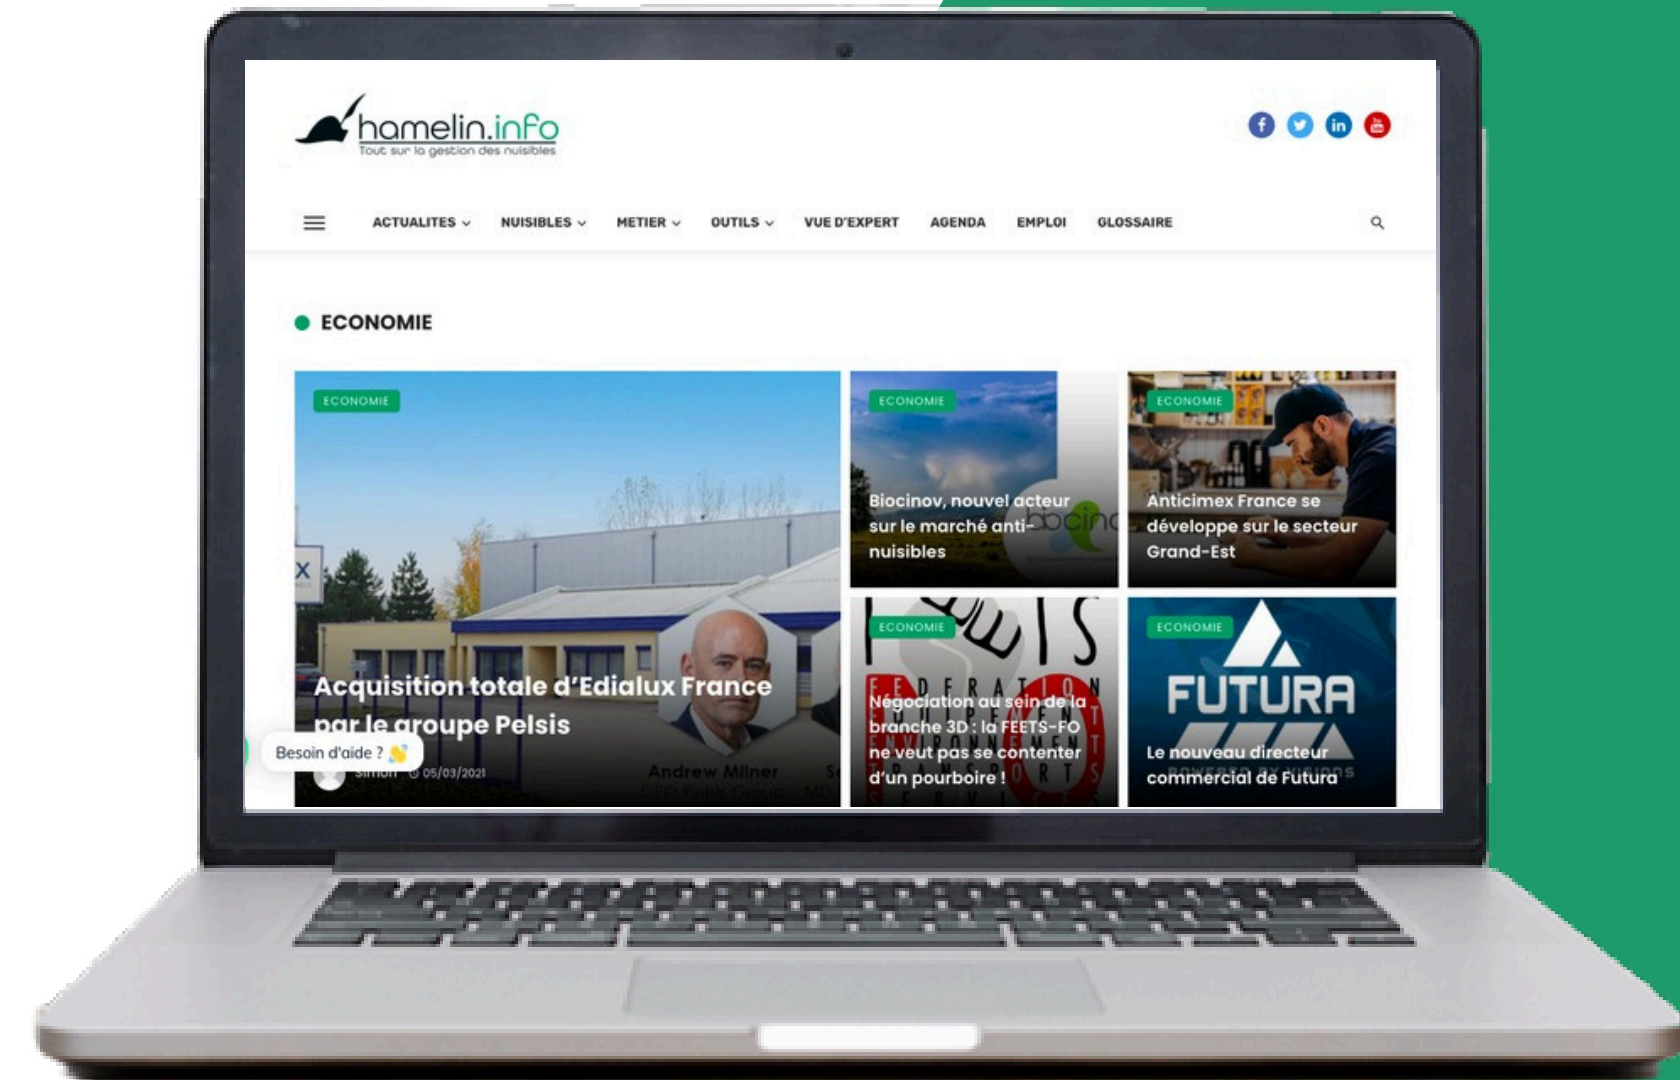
hamelin.info
Tout sur la gestion des nuisibles

ACTUALITES NUISIBLES METIER OUTILS VUE D'EXPERT AGENDA EMPLOI GLOSSAIRE

ECONOMIE

ECONOMIE
Acquisition totale d'Edialux France par le groupe Pelsis
Simon 05/03/2021
Andrew Milner
CEO Pelsis Group

Besoin d'aide ?

ECONOMIE
Biocinov, nouvel acteur sur le marché anti-nuisibles

ECONOMIE
Anticimex France se développe sur le secteur Grand-Est

ECONOMIE
Négociation au sein de la branche 3D : la FEETS-FO ne veut pas se contenter d'un pourboire !

ECONOMIE
FUTURA
Le nouveau directeur commercial de Futura